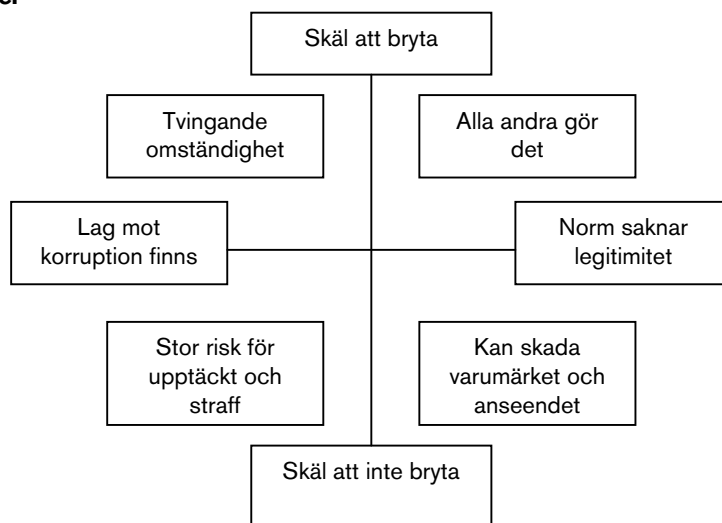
Skäl att bryta

Tvingande omständighet

Alla andra gör det

Lag mot korruption finns

Norm saknar legitimitet

Stor risk för upptäckt och straff

Kan skada varumärket och anseendet

Skäl att inte bryta